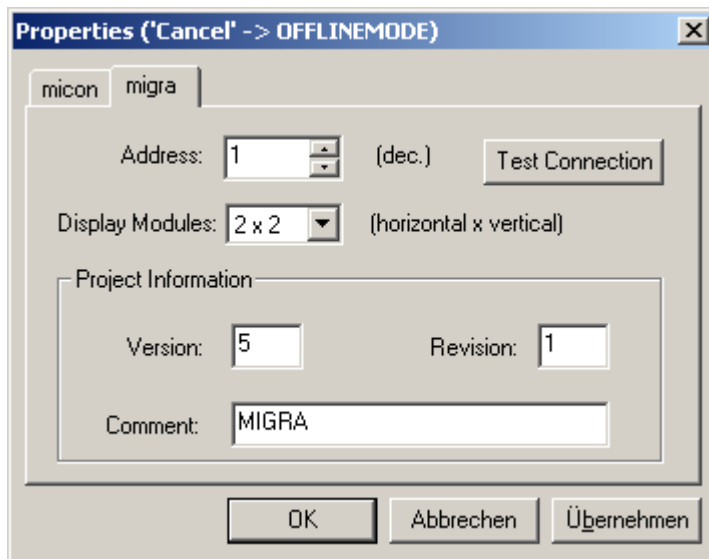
Properties ('Cancel' -> OFFLINEMODE)

X

micon

migra

Address: 1 (dec.)

Test Connection

Display Modules: 2 x 2 (horizontal x vertical)

Project Information

Version: 5

Revision: 1

Comment: MIGRA

OK

Abbrechen

Übernehmen